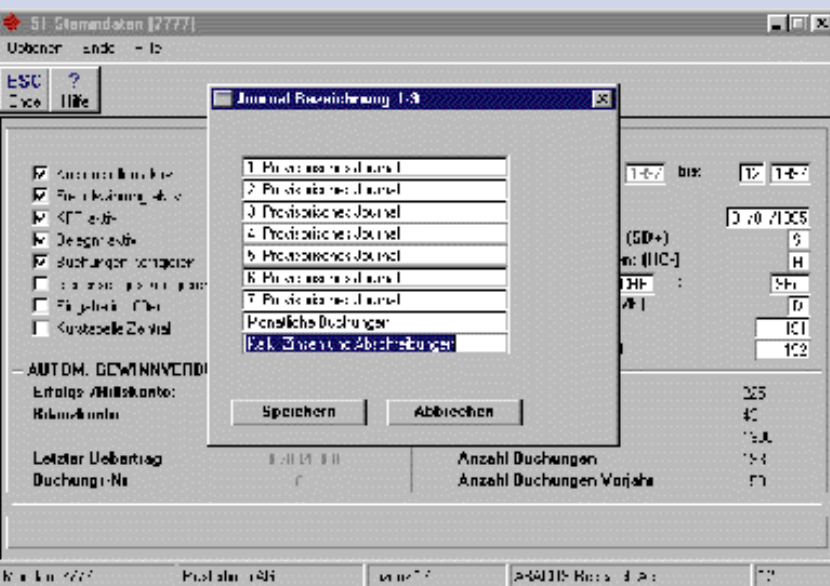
SI Stammdaten [2777]
Optionen Ende Hilfe
ESC Ende
? Hilfe

Journal Bezeichnung 1-9

1 Provisorisches Journal
2 Provisorisches Journal
3 Provisorisches Journal
4 Provisorisches Journal
5 Provisorisches Journal
6 Provisorisches Journal
7 Provisorisches Journal
Monatliche Buchungen
Kalk. Zinsen und Abschreibungen

Speichern
Abbrechen

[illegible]
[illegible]
KST aktiv
Belege aktiv
Buchungen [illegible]
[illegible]
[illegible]
Kostenstelle Zentral

AUTOM. GEWINNVERT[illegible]
Erfolgs-/Hilfskonto:
Bilanzkonto
Letzter Uebertrag
Buchungs-Nr

bis:
(SD+)
(HC-)
Anzahl Buchungen
Anzahl Buchungen Vorjahr

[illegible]
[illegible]
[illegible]
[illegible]